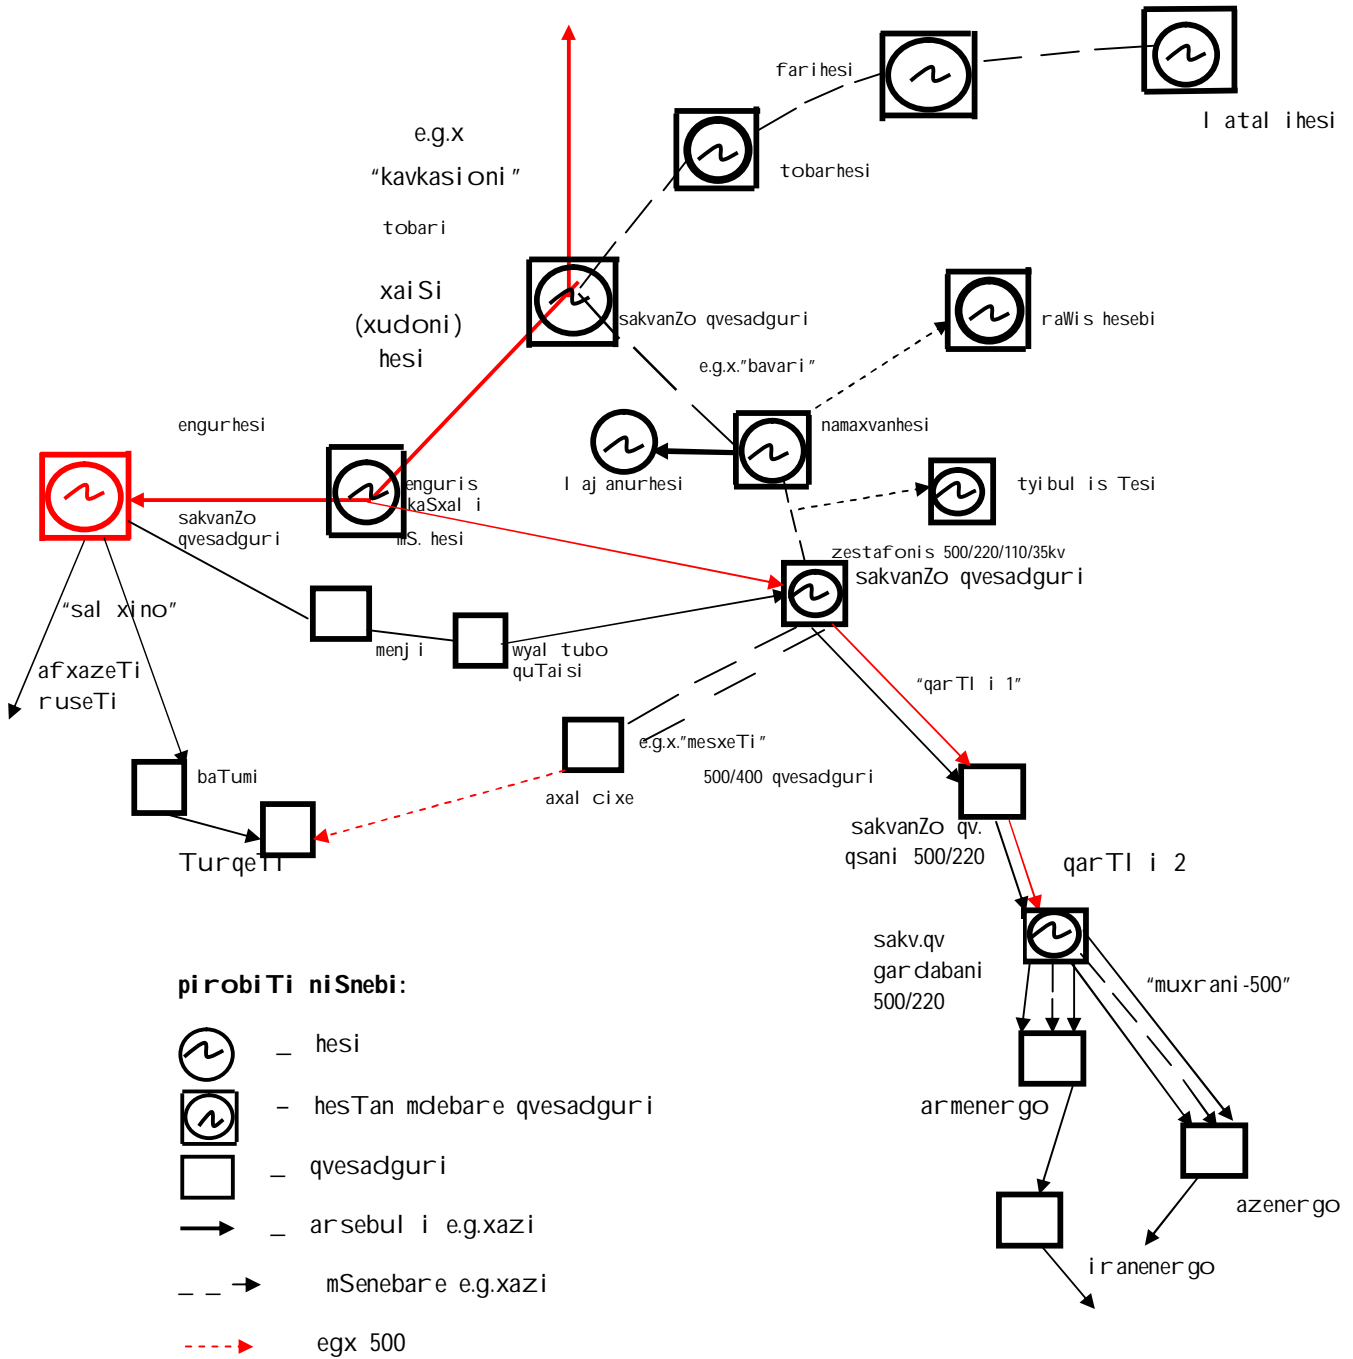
farihesi

latalihesi

tobarhesi

e.g.x
“kavkasioni”

tobari

xaiSi
(xudoni)
hesi

sakvanZo qvesadguri

raWis hesebi

e.g.x.”bavari”

engurhesi

namaxvanhesi

lajanurhesi

enguris
kaSxali
mS. hesi

tyibulis Tesi

sakvanZo
qvesadguri

zestafonis 500/220/110/35kv
sakvanZo qvesadguri

“salxino”

afxazeTi
ruseTi

menji

wyaltubo
quTaisi

“qarTli 1”

e.g.x.”mesxeTi”

500/400 qvesadguri

baTumi

axalcixe

sakvanZo qv.
qsani 500/220

Turqeti

qarTli 2

sakv.qv
gardabani
500/220

“muxrani-500”

pirobiTi niSnebi:

_ hesi

– hesTan mdebare qvesadguri

_ qvesadguri

_ arsebuli e.g.xazi

mSenebare e.g.xazi

egx 500

armenergo

azenergo

iranenergo